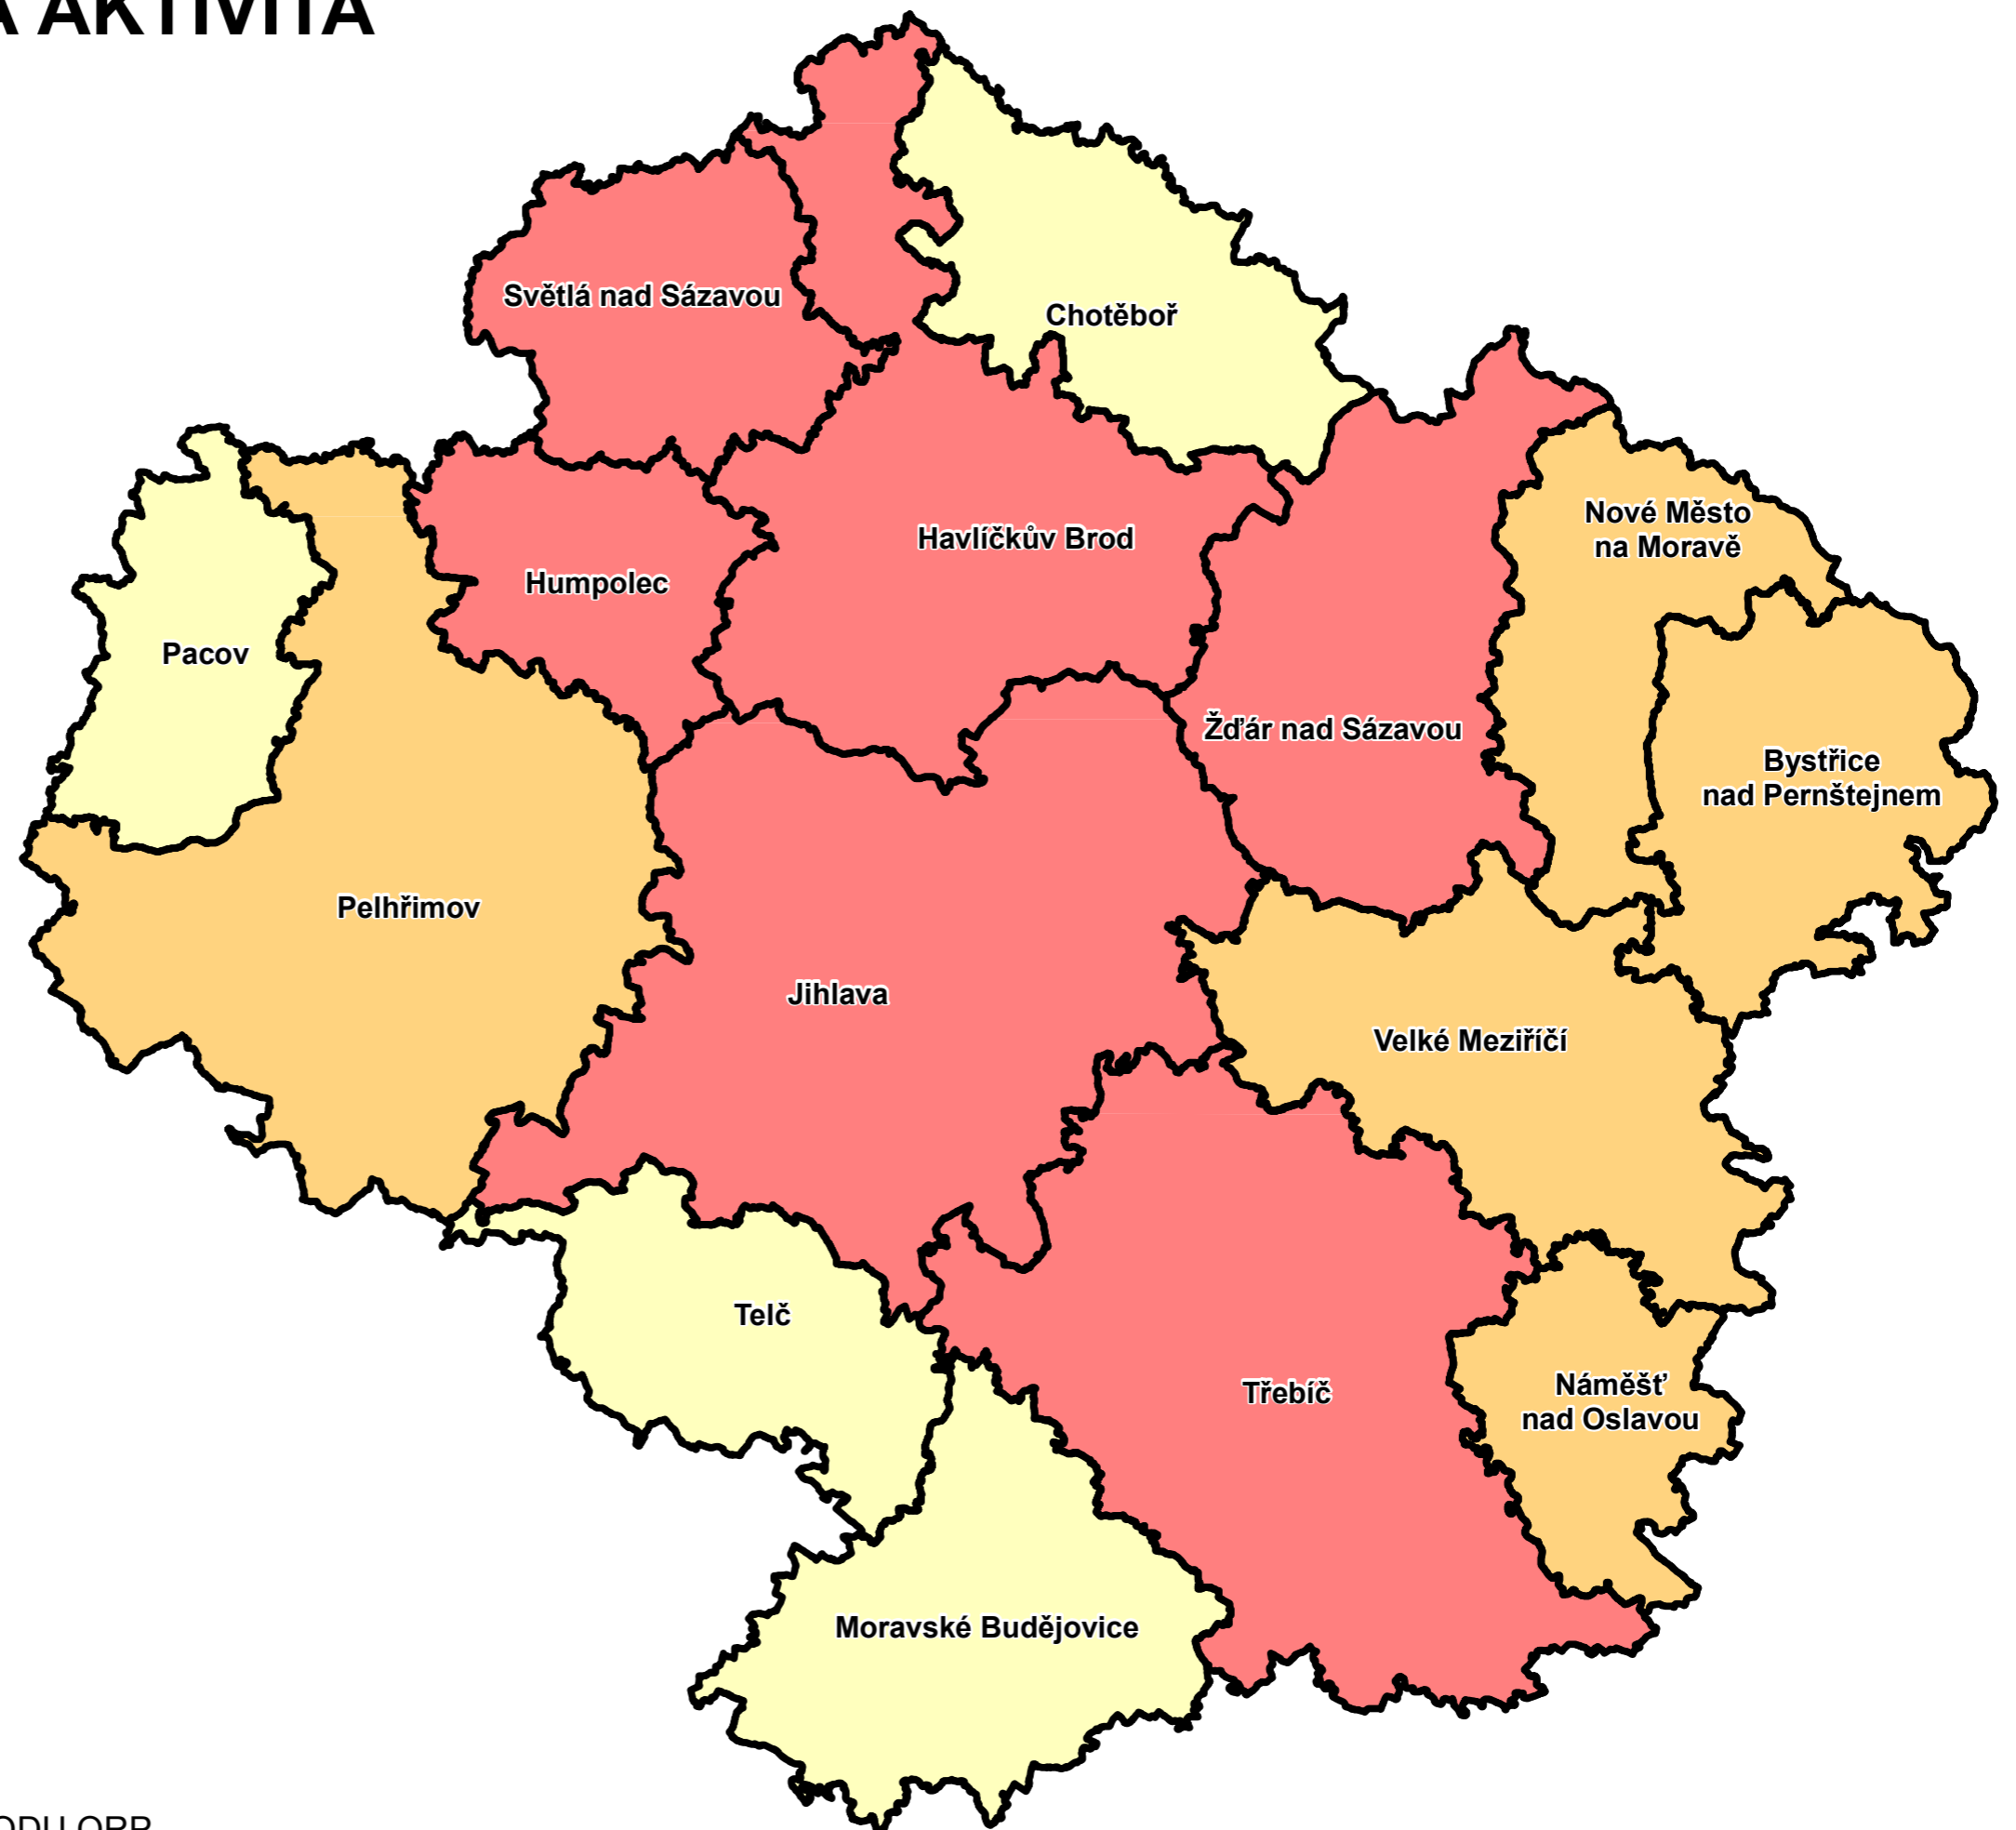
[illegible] AKTIVITA

Světlá nad Sázavou

Chotěboř

Pacov

Humpolec

Havlíčkův Brod

Nové Město na Moravě

Žďár nad Sázavou

Bystřice nad Pernštejnem

Pelhřimov

Jihlava

Velké Meziříčí

Telč

Třebíč

Náměšť nad Oslavou

Moravské Budějovice

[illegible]DU ORP